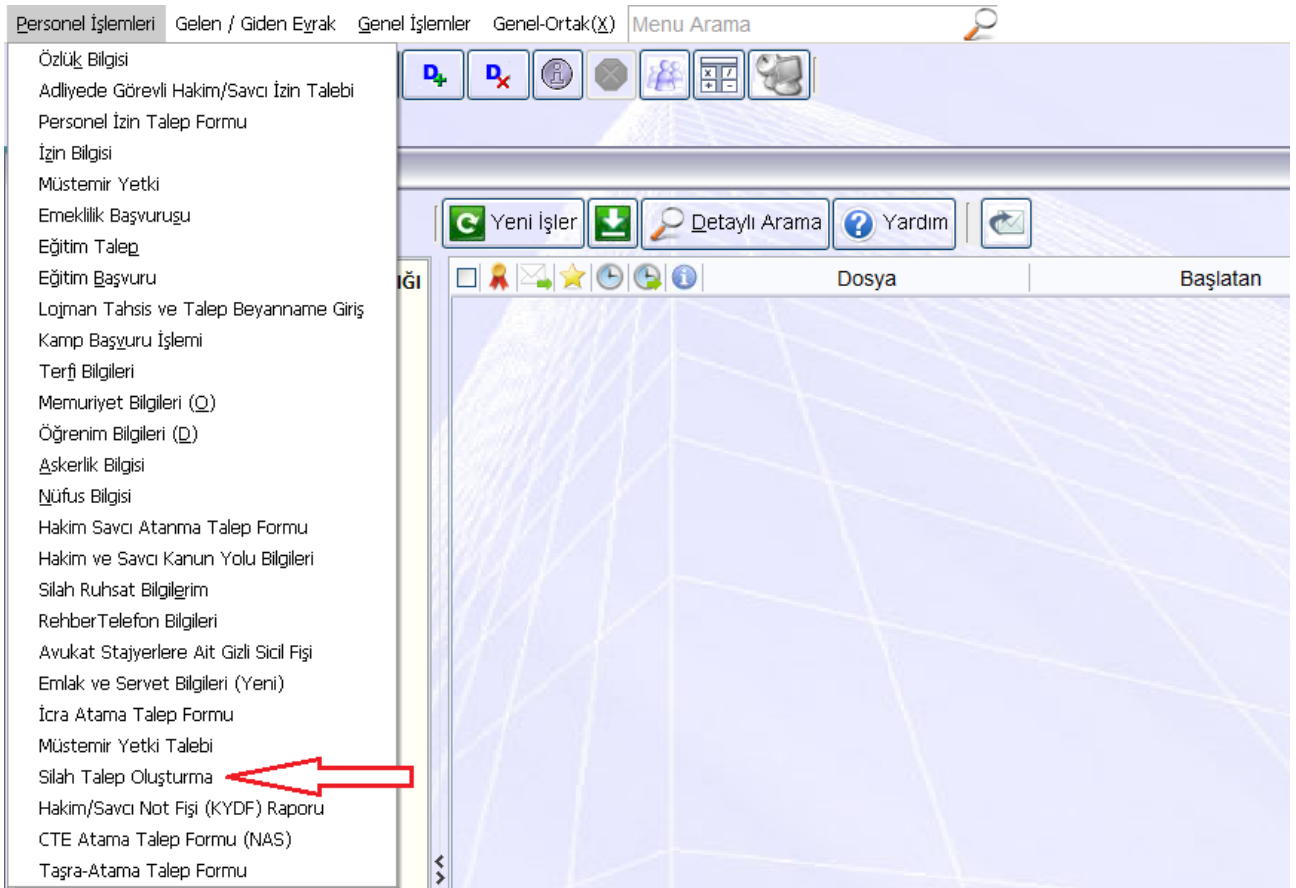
Personel İşlemleri Gelen / Giden Evrak Genel İşlemler Genel-Ortak(X) Menu Arama

Özlük Bilgisi
Adliyede Görevli Hakim/Savcı İzin Talebi
Personel İzin Talep Formu
İzin Bilgisi
Müstemir Yetki
Emeklilik Başvurusu
Eğitim Talep
Eğitim Başvuru
Lojman Tahsis ve Talep Beyanname Giriş
Kamp Başvuru İşlemi
Terfi Bilgileri
Memuriyet Bilgileri (O)
Öğrenim Bilgileri (D)
Askerlik Bilgisi
Nüfus Bilgisi
Hakim Savcı Atanma Talep Formu
Hakim ve Savcı Kanun Yolu Bilgileri
Silah Ruhsat Bilgilerim
RehberTelefon Bilgileri
Avukat Stajyerlere Ait Gizli Sicil Fişi
Emlak ve Servet Bilgileri (Yeni)
İcra Atama Talep Formu
Müstemir Yetki Talebi
Silah Talep Oluşturma
Hakim/Savcı Not Fişi (KYDF) Raporu
CTE Atama Talep Formu (NAS)
Taşra-Atama Talep Formu

Yeni İşler Detaylı Arama Yardım

ĞI

Dosya Başlatan